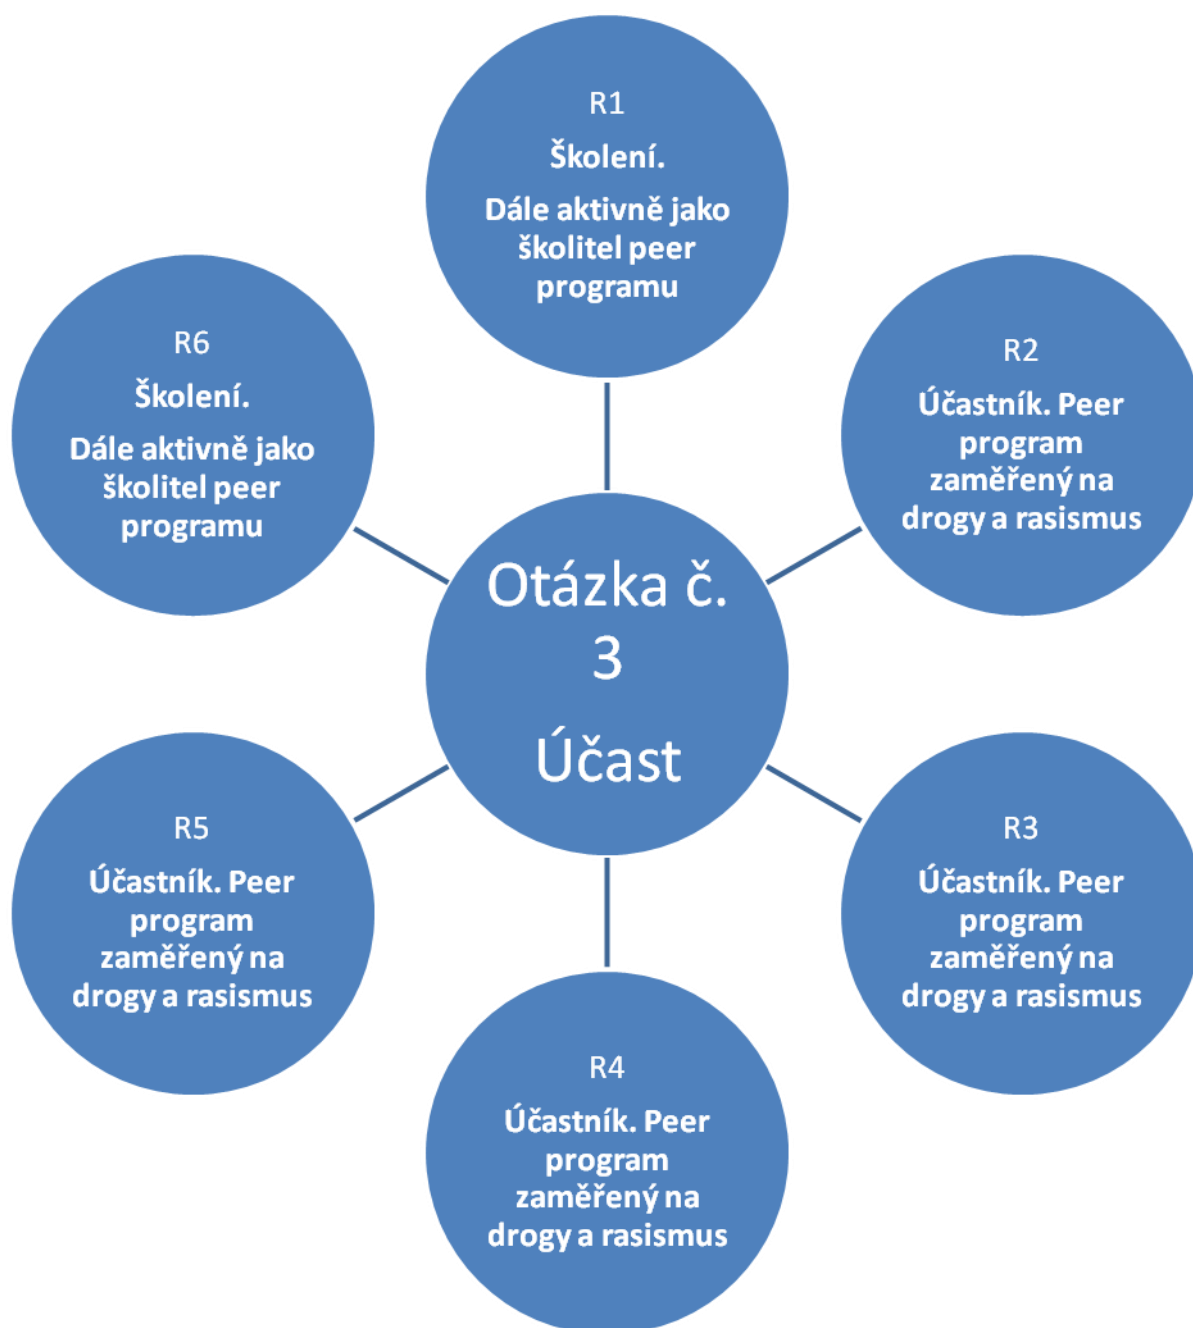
R1
Školení.
Dále aktivně jako školitel peer programu

R6
Školení.
Dále aktivně jako školitel peer programu

R2
Účastník. Peer program zaměřený na drogy a rasismus

Otázka č. 3
Účast

R5
Účastník. Peer program zaměřený na drogy a rasismus

R3
Účastník. Peer program zaměřený na drogy a rasismus

R4
Účastník. Peer program zaměřený na drogy a rasismus